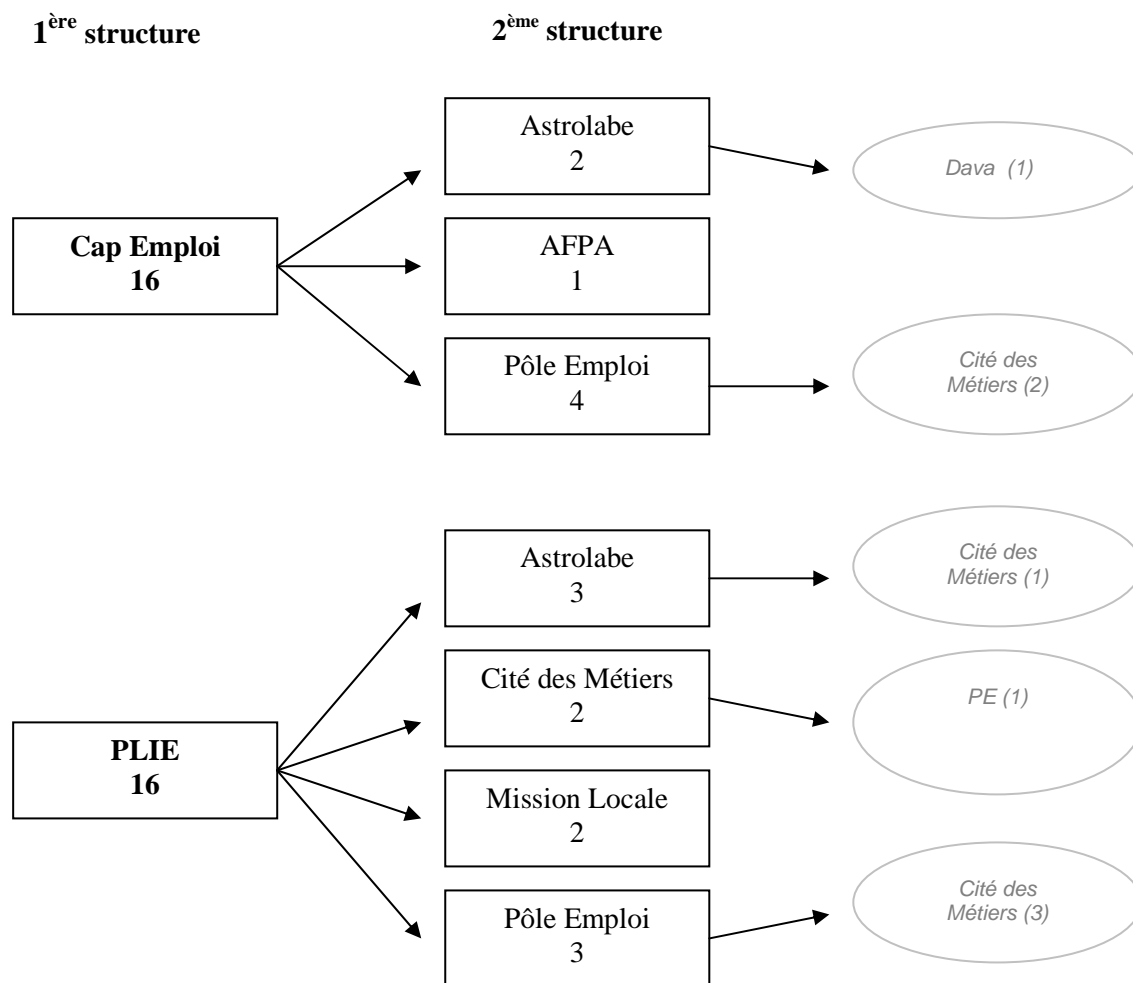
1$^{ère}$ structure

2$^{ème}$ structure

Cap Emploi
16

Astrolabe
2

Dava (1)

AFPA
1

Pôle Emploi
4

Cité des Métiers (2)

PLIE
16

Astrolabe
3

Cité des Métiers (1)

Cité des Métiers
2

PE (1)

Mission Locale
2

Pôle Emploi
3

Cité des Métiers (3)